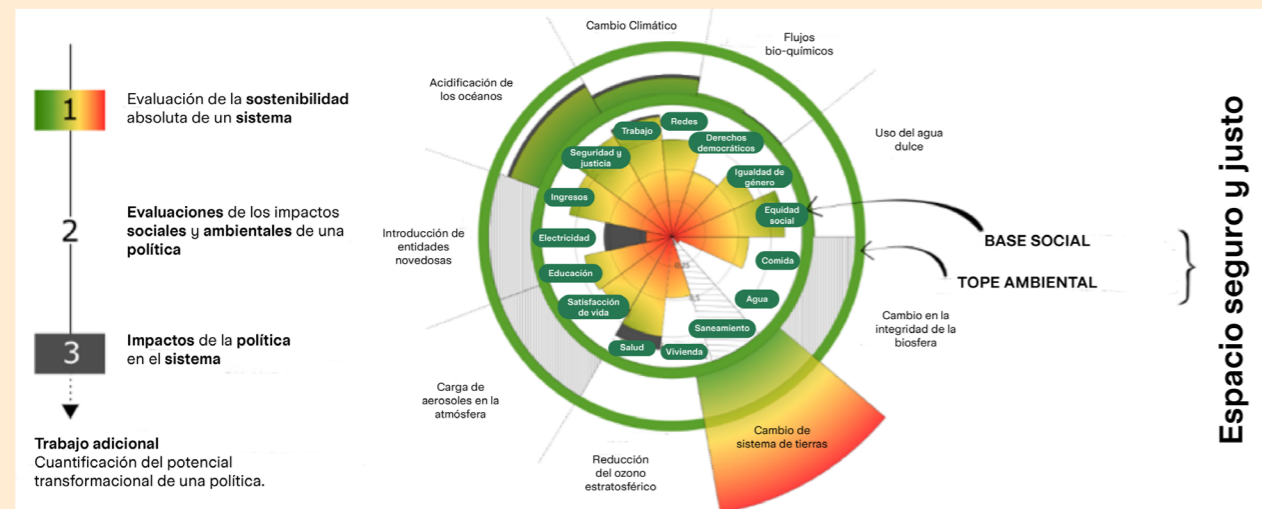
1

Evaluación de la **sostenibilidad** absoluta de un **sistema**

2

**Evaluaciones** de los impactos **sociales** y **ambientales** de una **política**

3

**Impactos** de la **política** en el **sistema**

**Trabajo adicional**
Cuantificación del potencial transformacional de una política.

Cambio Climático

Flujos bio-químicos

Acidificación de los océanos

Uso del agua dulce

Introducción de entidades novedosas

Cambio en la integridad de la biosfera

Carga de aerosoles en la atmósfera

Reducción del ozono estratosférico

Cambio de sistema de tierras

Trabajo

Redes

Derechos democráticos

Seguridad y justicia

Igualdad de género

Ingresos

Equidad social

Electricidad

Comida

Educación

Agua

Satisfacción de vida

Saneamiento

Salud

Vivienda

BASE SOCIAL

TOPE AMBIENTAL

Espacio seguro y justo